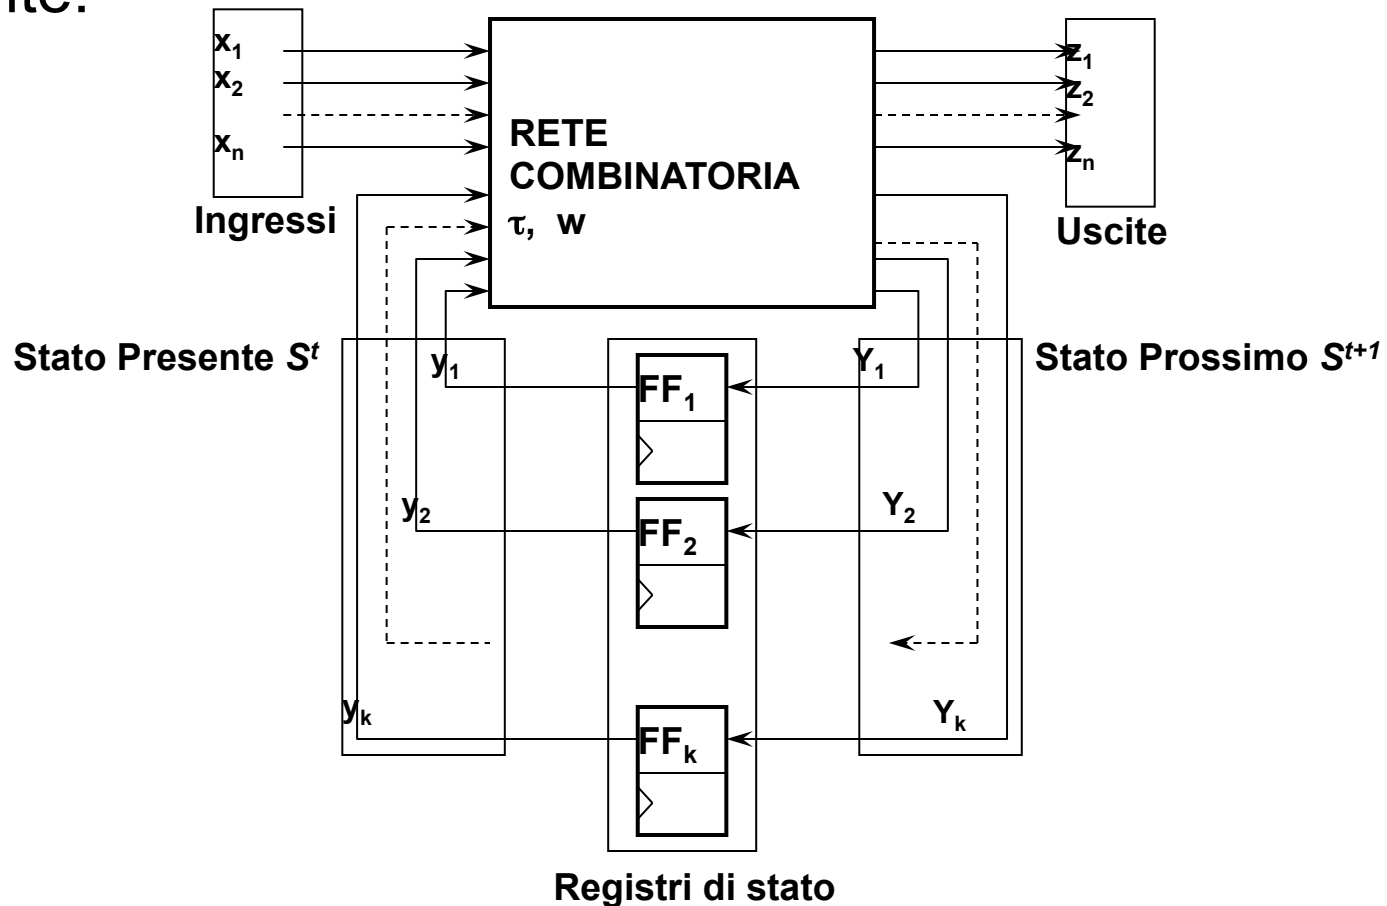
nte:

$x_1$
$x_2$
$x_n$

Ingressi

RETE COMBINATORIA
$\tau$, w

$z_1$
$z_2$
$z_n$

Uscite

Stato Presente $S^t$

Stato Prossimo $S^{t+1}$

$y_1$
$y_2$
$y_k$

$FF_1$
$FF_2$
$FF_k$

$Y_1$
$Y_2$
$Y_k$

Registri di stato